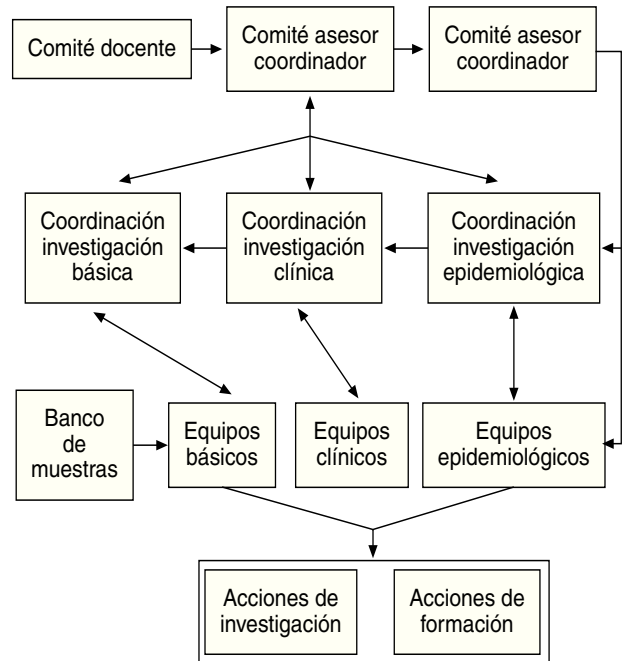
Comité docente

Comité asesor coordinador

Comité asesor coordinador

Coordinación investigación básica

Coordinación investigación clínica

Coordinación investigación epidemiológica

Banco de muestras

Equipos básicos

Equipos clínicos

Equipos epidemiológicos

Acciones de investigación

Acciones de formación